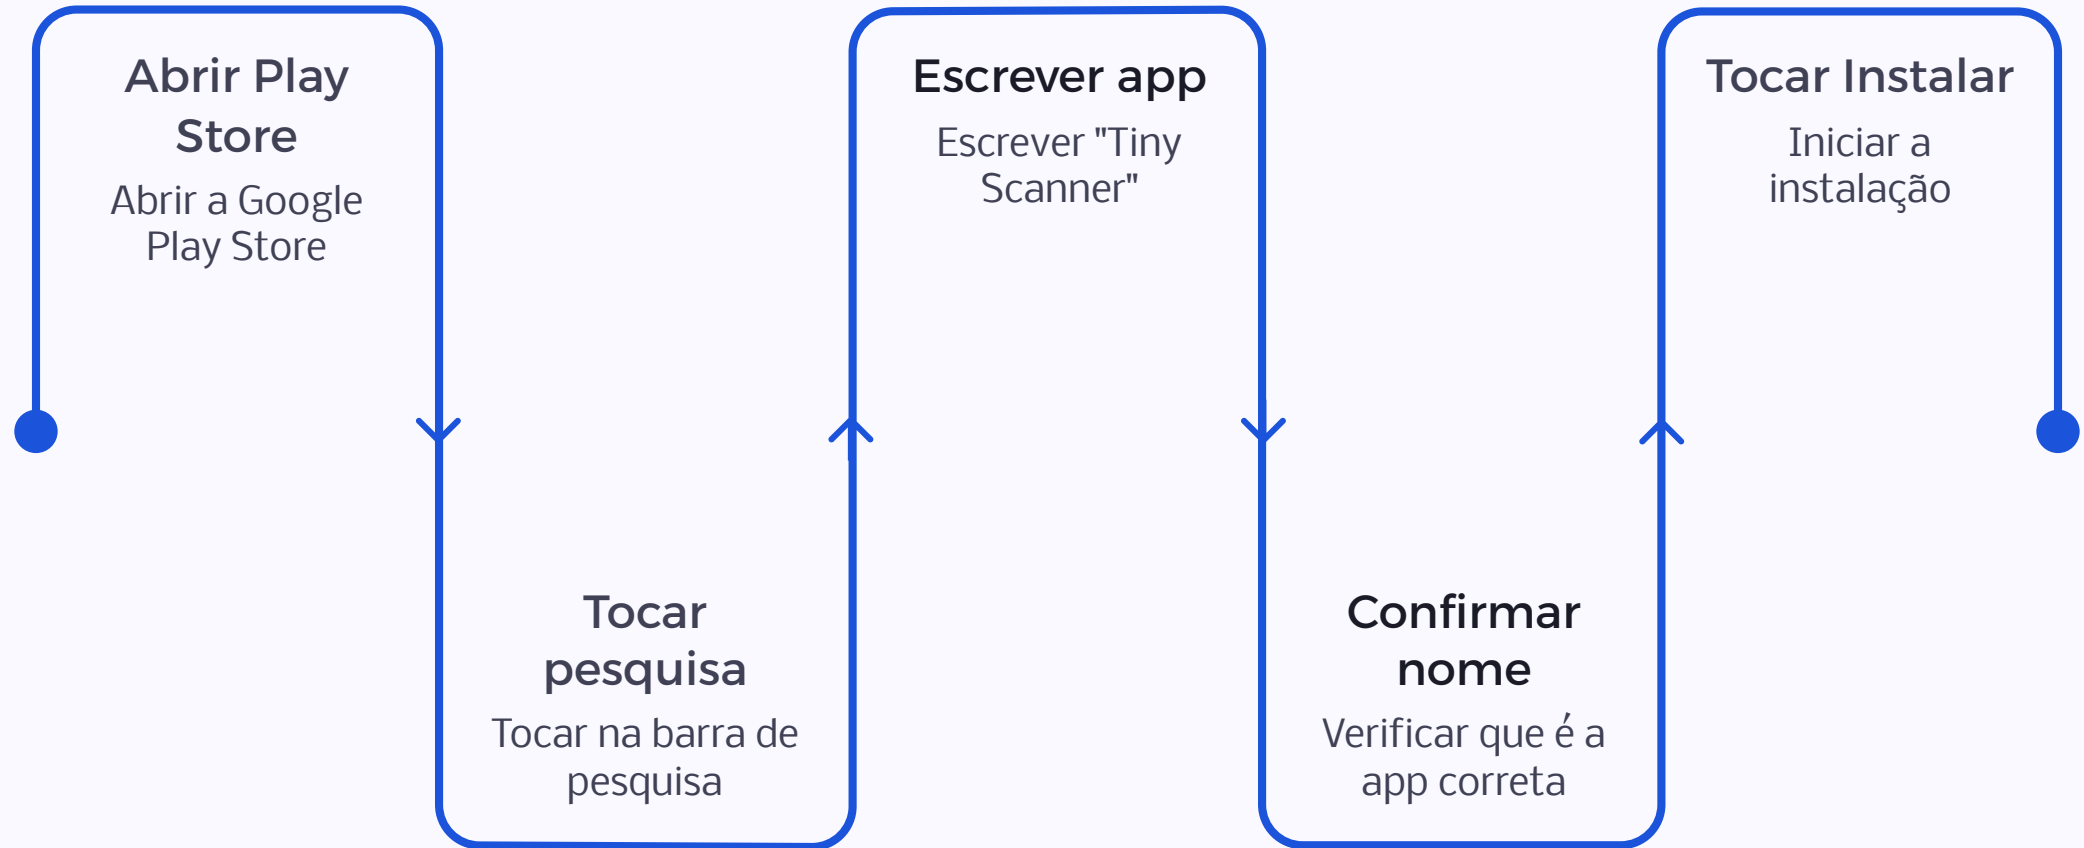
Abrir Play Store

Abrir a Google Play Store

Tocar pesquisa

Tocar na barra de pesquisa

Escrever app

Escrever "Tiny Scanner"

Confirmar nome

Verificar que é a app correta

Tocar Instalar

Iniciar a instalação